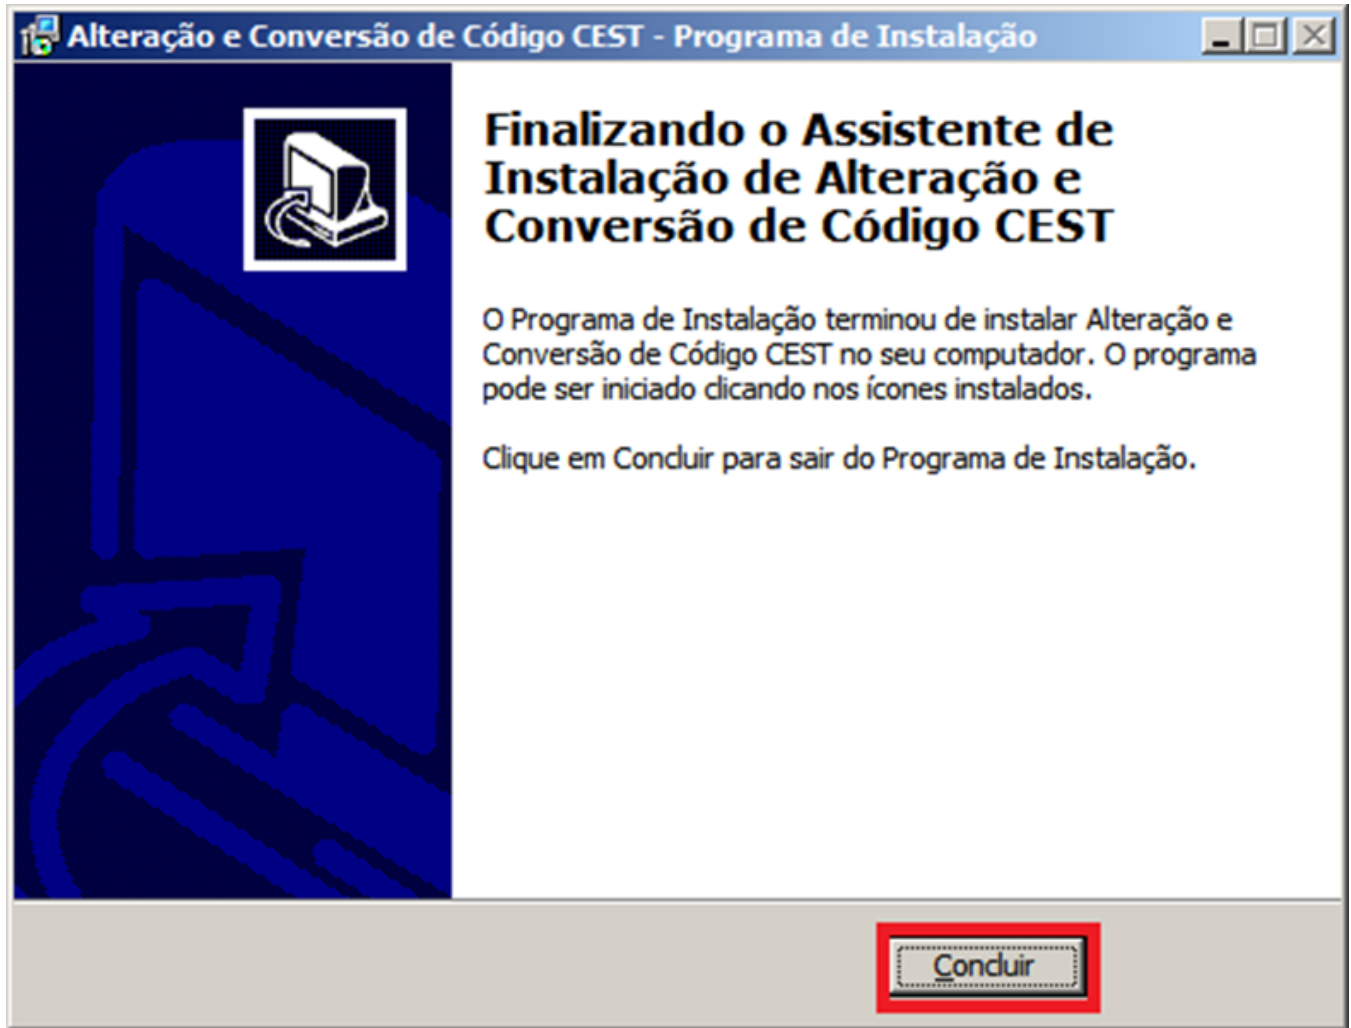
Alteração e Conversão de Código CEST - Programa de Instalação

Finalizando o Assistente de Instalação de Alteração e Conversão de Código CEST

O Programa de Instalação terminou de instalar Alteração e Conversão de Código CEST no seu computador. O programa pode ser iniciado clicando nos ícones instalados.

Clique em Concluir para sair do Programa de Instalação.

Concluir